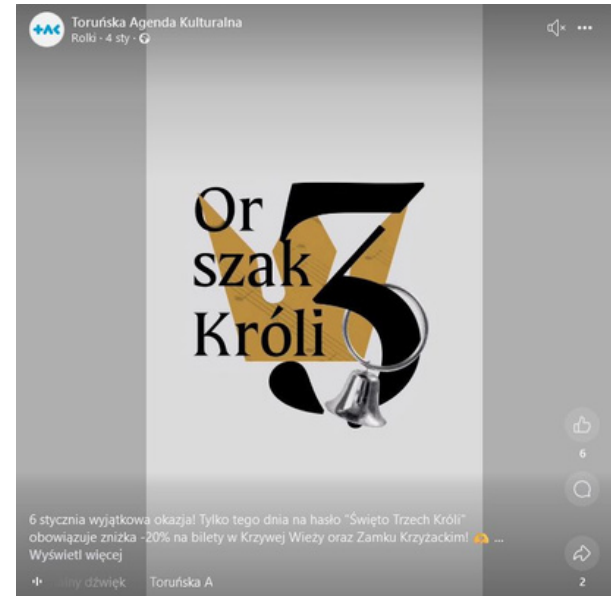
+AK Toruńska Agenda Kulturalna
Rolki · 4 sty ·

Or
szak
Króli

6

6 stycznia wyjątkowa okazja! Tylko tego dnia na hasło "Święto Trzech Króli" obowiązuje zniżka -20% na bilety w Krzywej Wieży oraz Zamku Krzyżackim! ...
Wyświetl więcej

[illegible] dźwięk Toruńska A

2